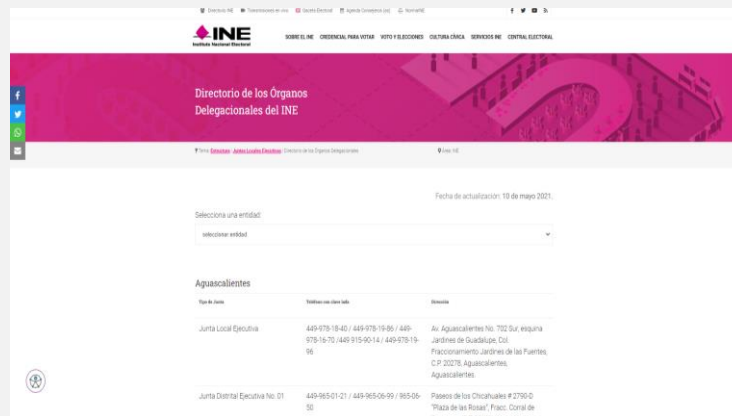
Directorio INE   Transmisiones en vivo   Gaceta Electoral   Agenda Consejeros (as)   NormaINE

INE
Instituto Nacional Electoral

SOBRE EL INE   CREDENCIAL PARA VOTAR   VOTO Y ELECCIONES   CULTURA CÍVICA   SERVICIOS INE   CENTRAL ELECTORAL

Directorio de los Órganos Delegacionales del INE

Inicio Estructura Juntas Locales Ejecutivas Directorio de los Órganos Delegacionales   Área: INE

Fecha de actualización: 10 de mayo 2021.

Selecciona una entidad:

seleccionar entidad

Aguascalientes

| Tipo de Junta | Teléfono con clave lada | Dirección |
|---|---|---|
| Junta Local Ejecutiva | 449-978-18-40 / 449-978-19-86 / 449-978-16-70 /449 915-90-14 / 449-978-19-96 | Av. Aguascalientes No. 702 Sur, esquina Jardines de Guadalupe, Col. Fraccionamiento Jardines de las Fuentes, C.P. 20278, Aguascalientes, Aguascalientes. |
| Junta Distrital Ejecutiva No. 01 | 449-965-01-21 / 449-965-06-99 / 965-06-50 | Paseos de los Chicahuales # 2790-D "Plaza de las Rosas", Fracc. Corral de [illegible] |